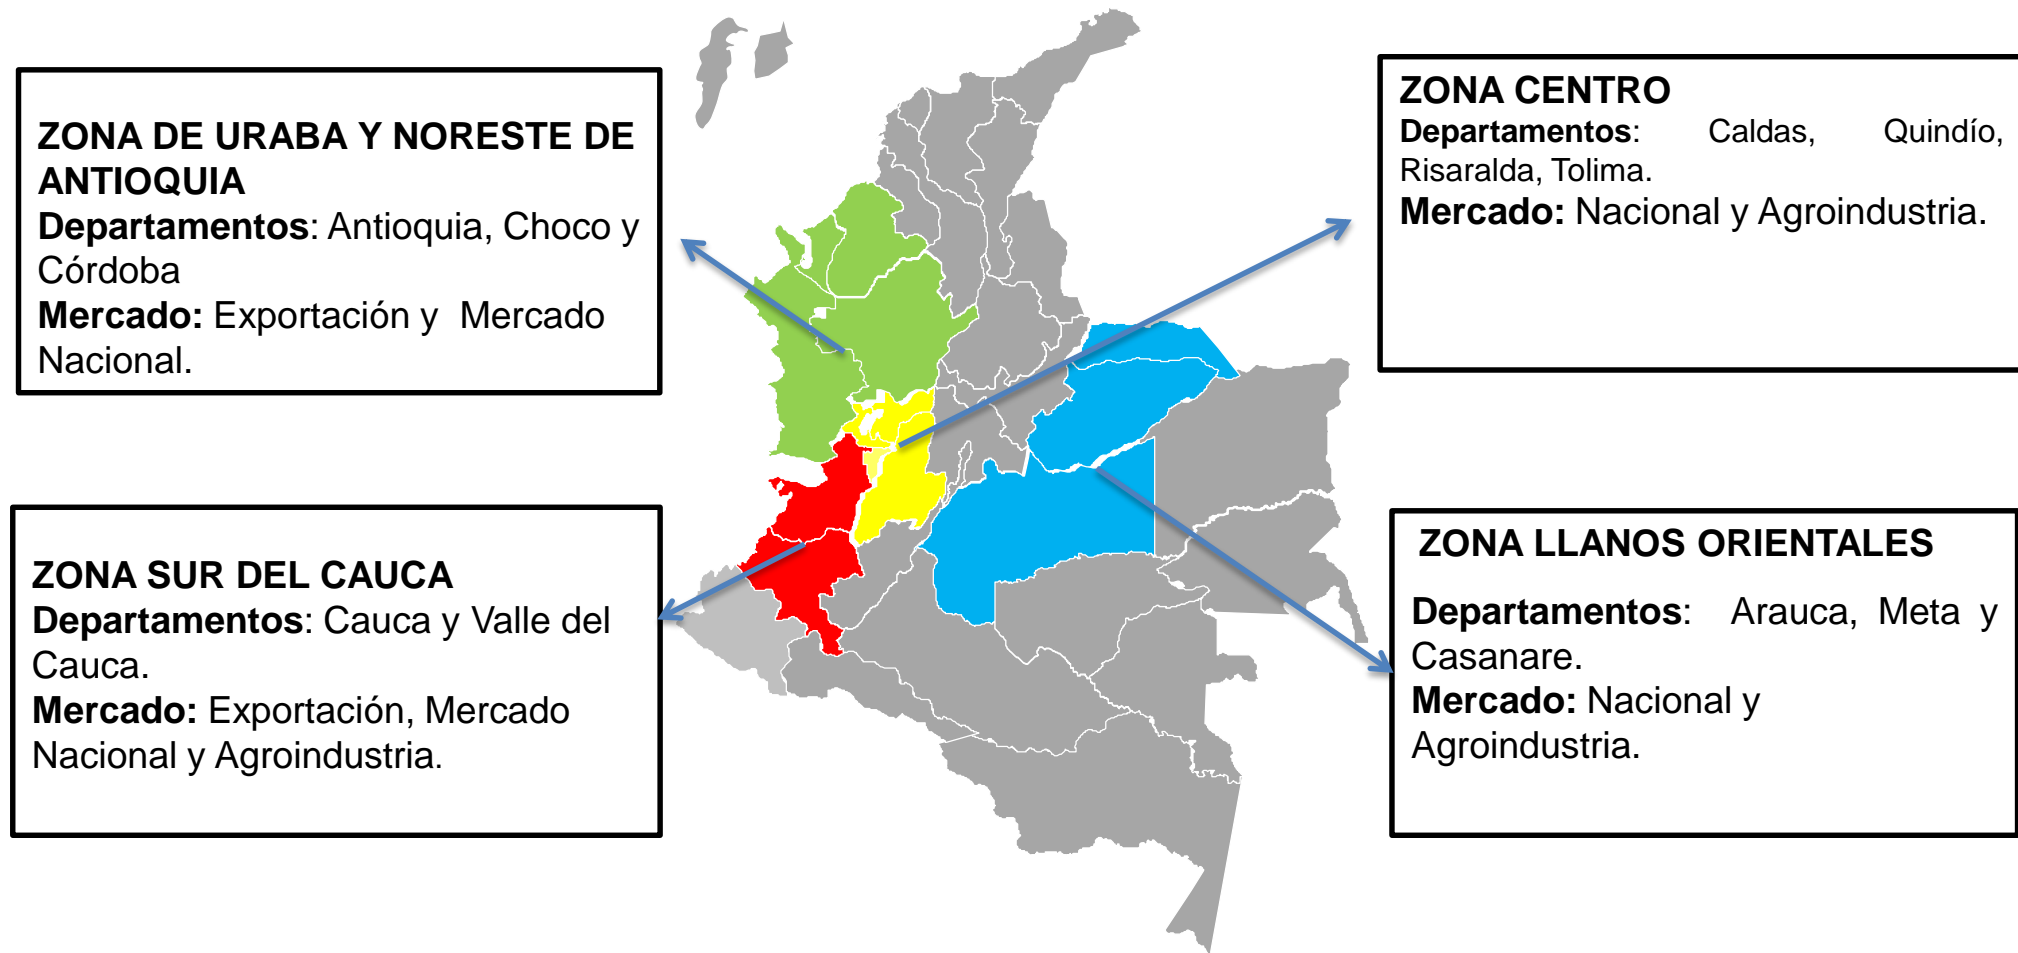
ZONA DE URABA Y NORESTE DE ANTIOQUIA
Departamentos: Antioquia, Choco y Córdoba
Mercado: Exportación y Mercado Nacional.

ZONA CENTRO
Departamentos: Caldas, Quindío, Risaralda, Tolima.
Mercado: Nacional y Agroindustria.

ZONA SUR DEL CAUCA
Departamentos: Cauca y Valle del Cauca.
Mercado: Exportación, Mercado Nacional y Agroindustria.

ZONA LLANOS ORIENTALES
Departamentos: Arauca, Meta y Casanare.
Mercado: Nacional y Agroindustria.